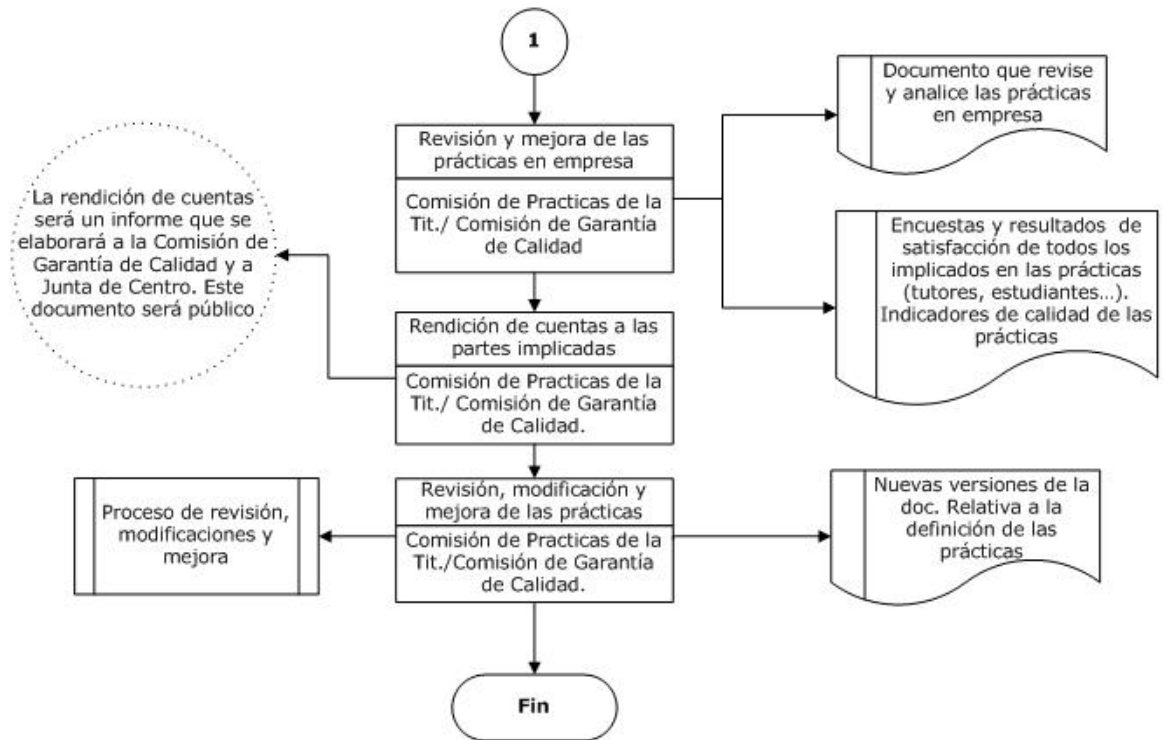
1

Revisión y mejora de las prácticas en empresa

Comisión de Practicas de la Tit./ Comisión de Garantía de Calidad

Documento que revise y analice las prácticas en empresa

Encuestas y resultados de satisfacción de todos los implicados en las prácticas (tutores, estudiantes…). Indicadores de calidad de las prácticas

La rendición de cuentas será un informe que se elaborará a la Comisión de Garantía de Calidad y a Junta de Centro. Este documento será público

Rendición de cuentas a las partes implicadas

Comisión de Practicas de la Tit./ Comisión de Garantía de Calidad.

Proceso de revisión, modificaciones y mejora

Revisión, modificación y mejora de las prácticas

Comisión de Practicas de la Tit./Comisión de Garantía de Calidad.

Nuevas versiones de la doc. Relativa a la definición de las prácticas

Fin